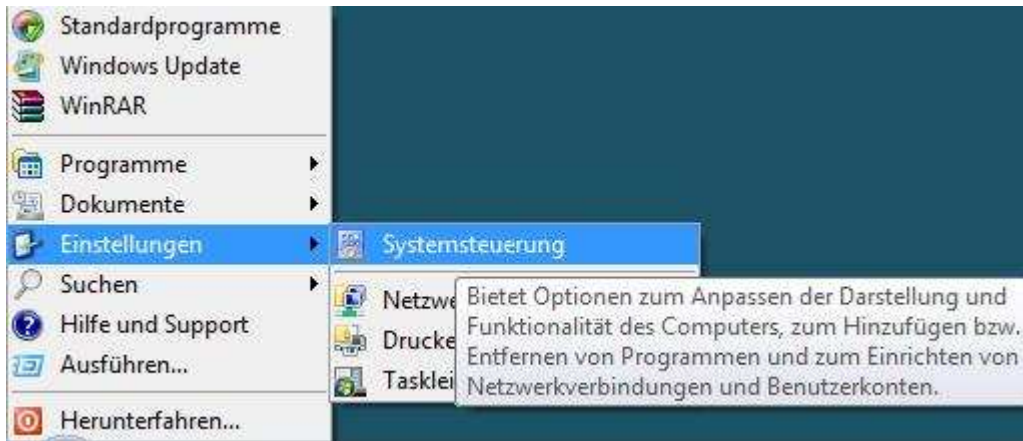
Standardprogramme
Windows Update
WinRAR
Programme
Dokumente
Einstellungen
Suchen
Hilfe und Support
Ausführen...
Herunterfahren...

Systemsteuerung
Netzwe
Drucke
Tasklei

Bietet Optionen zum Anpassen der Darstellung und Funktionalität des Computers, zum Hinzufügen bzw. Entfernen von Programmen und zum Einrichten von Netzwerkverbindungen und Benutzerkonten.